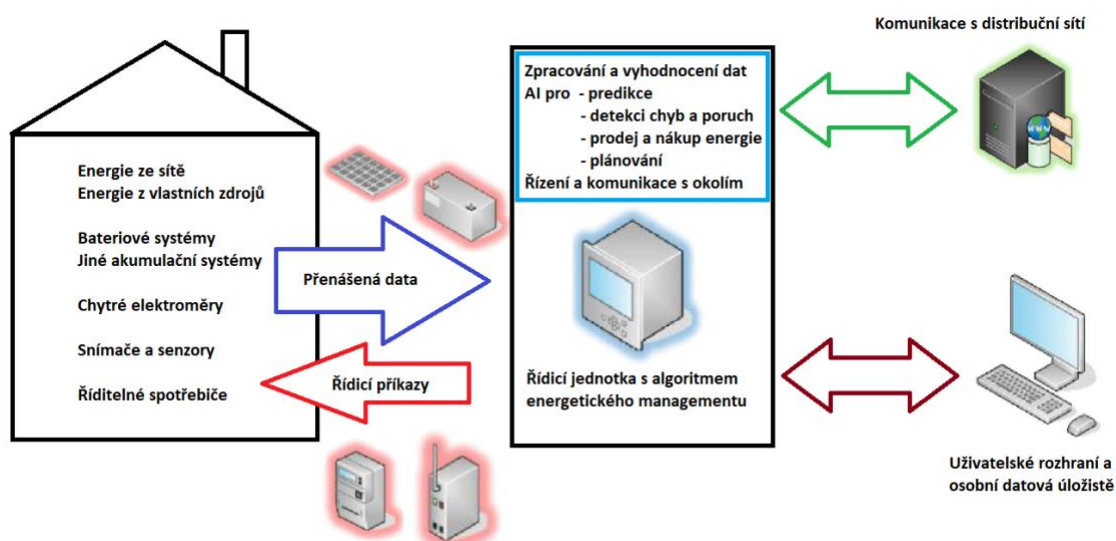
Komunikace s distribuční sítí

Energie ze sítě
Energie z vlastních zdrojů

Bateriové systémy
Jiné akumulační systémy

Chytré elektroměry

Snímače a senzory

Řiditelné spotřebiče

Přenášená data

Řídicí příkazy

Zpracování a vyhodnocení dat
AI pro - predikce
- detekci chyb a poruch
- prodej a nákup energie
- plánování
Řízení a komunikace s okolím

Řídicí jednotka s algoritmem energetického managementu

Uživatelské rozhraní a osobní datová úložiště